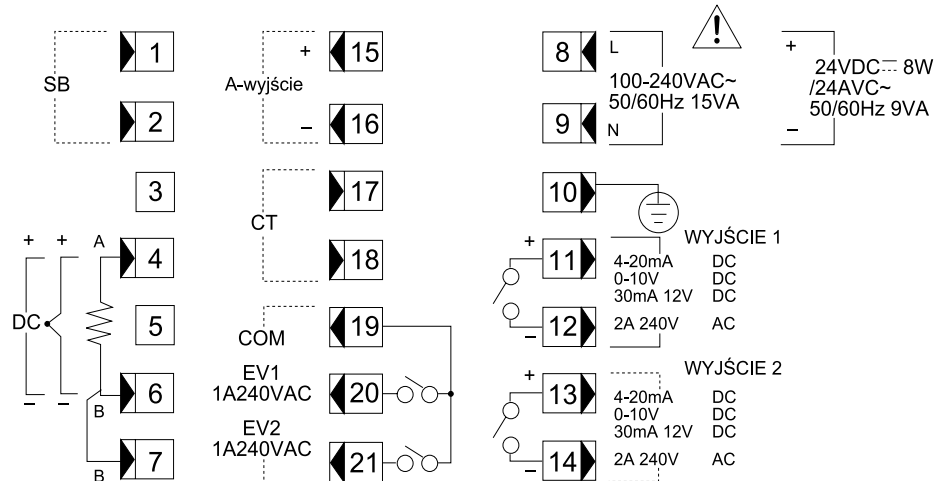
SB
1
2
3
+ +
A
4
DC
5
6
– –
B
7
B

A-wyjście
+
15
–
16
CT
17
18
COM
19
EV1
1A240VAC
20
EV2
1A240VAC
21

8
L
100-240VAC~
50/60Hz 15VA
9
N
+
24VDC 8W
/24AVC~
50/60Hz 9VA
–
10
WYJŚCIE 1
+
11
4-20mA DC
0-10V DC
30mA 12V DC
12
–
2A 240V AC
WYJŚCIE 2
+
13
4-20mA DC
0-10V DC
30mA 12V DC
14
–
2A 240V AC